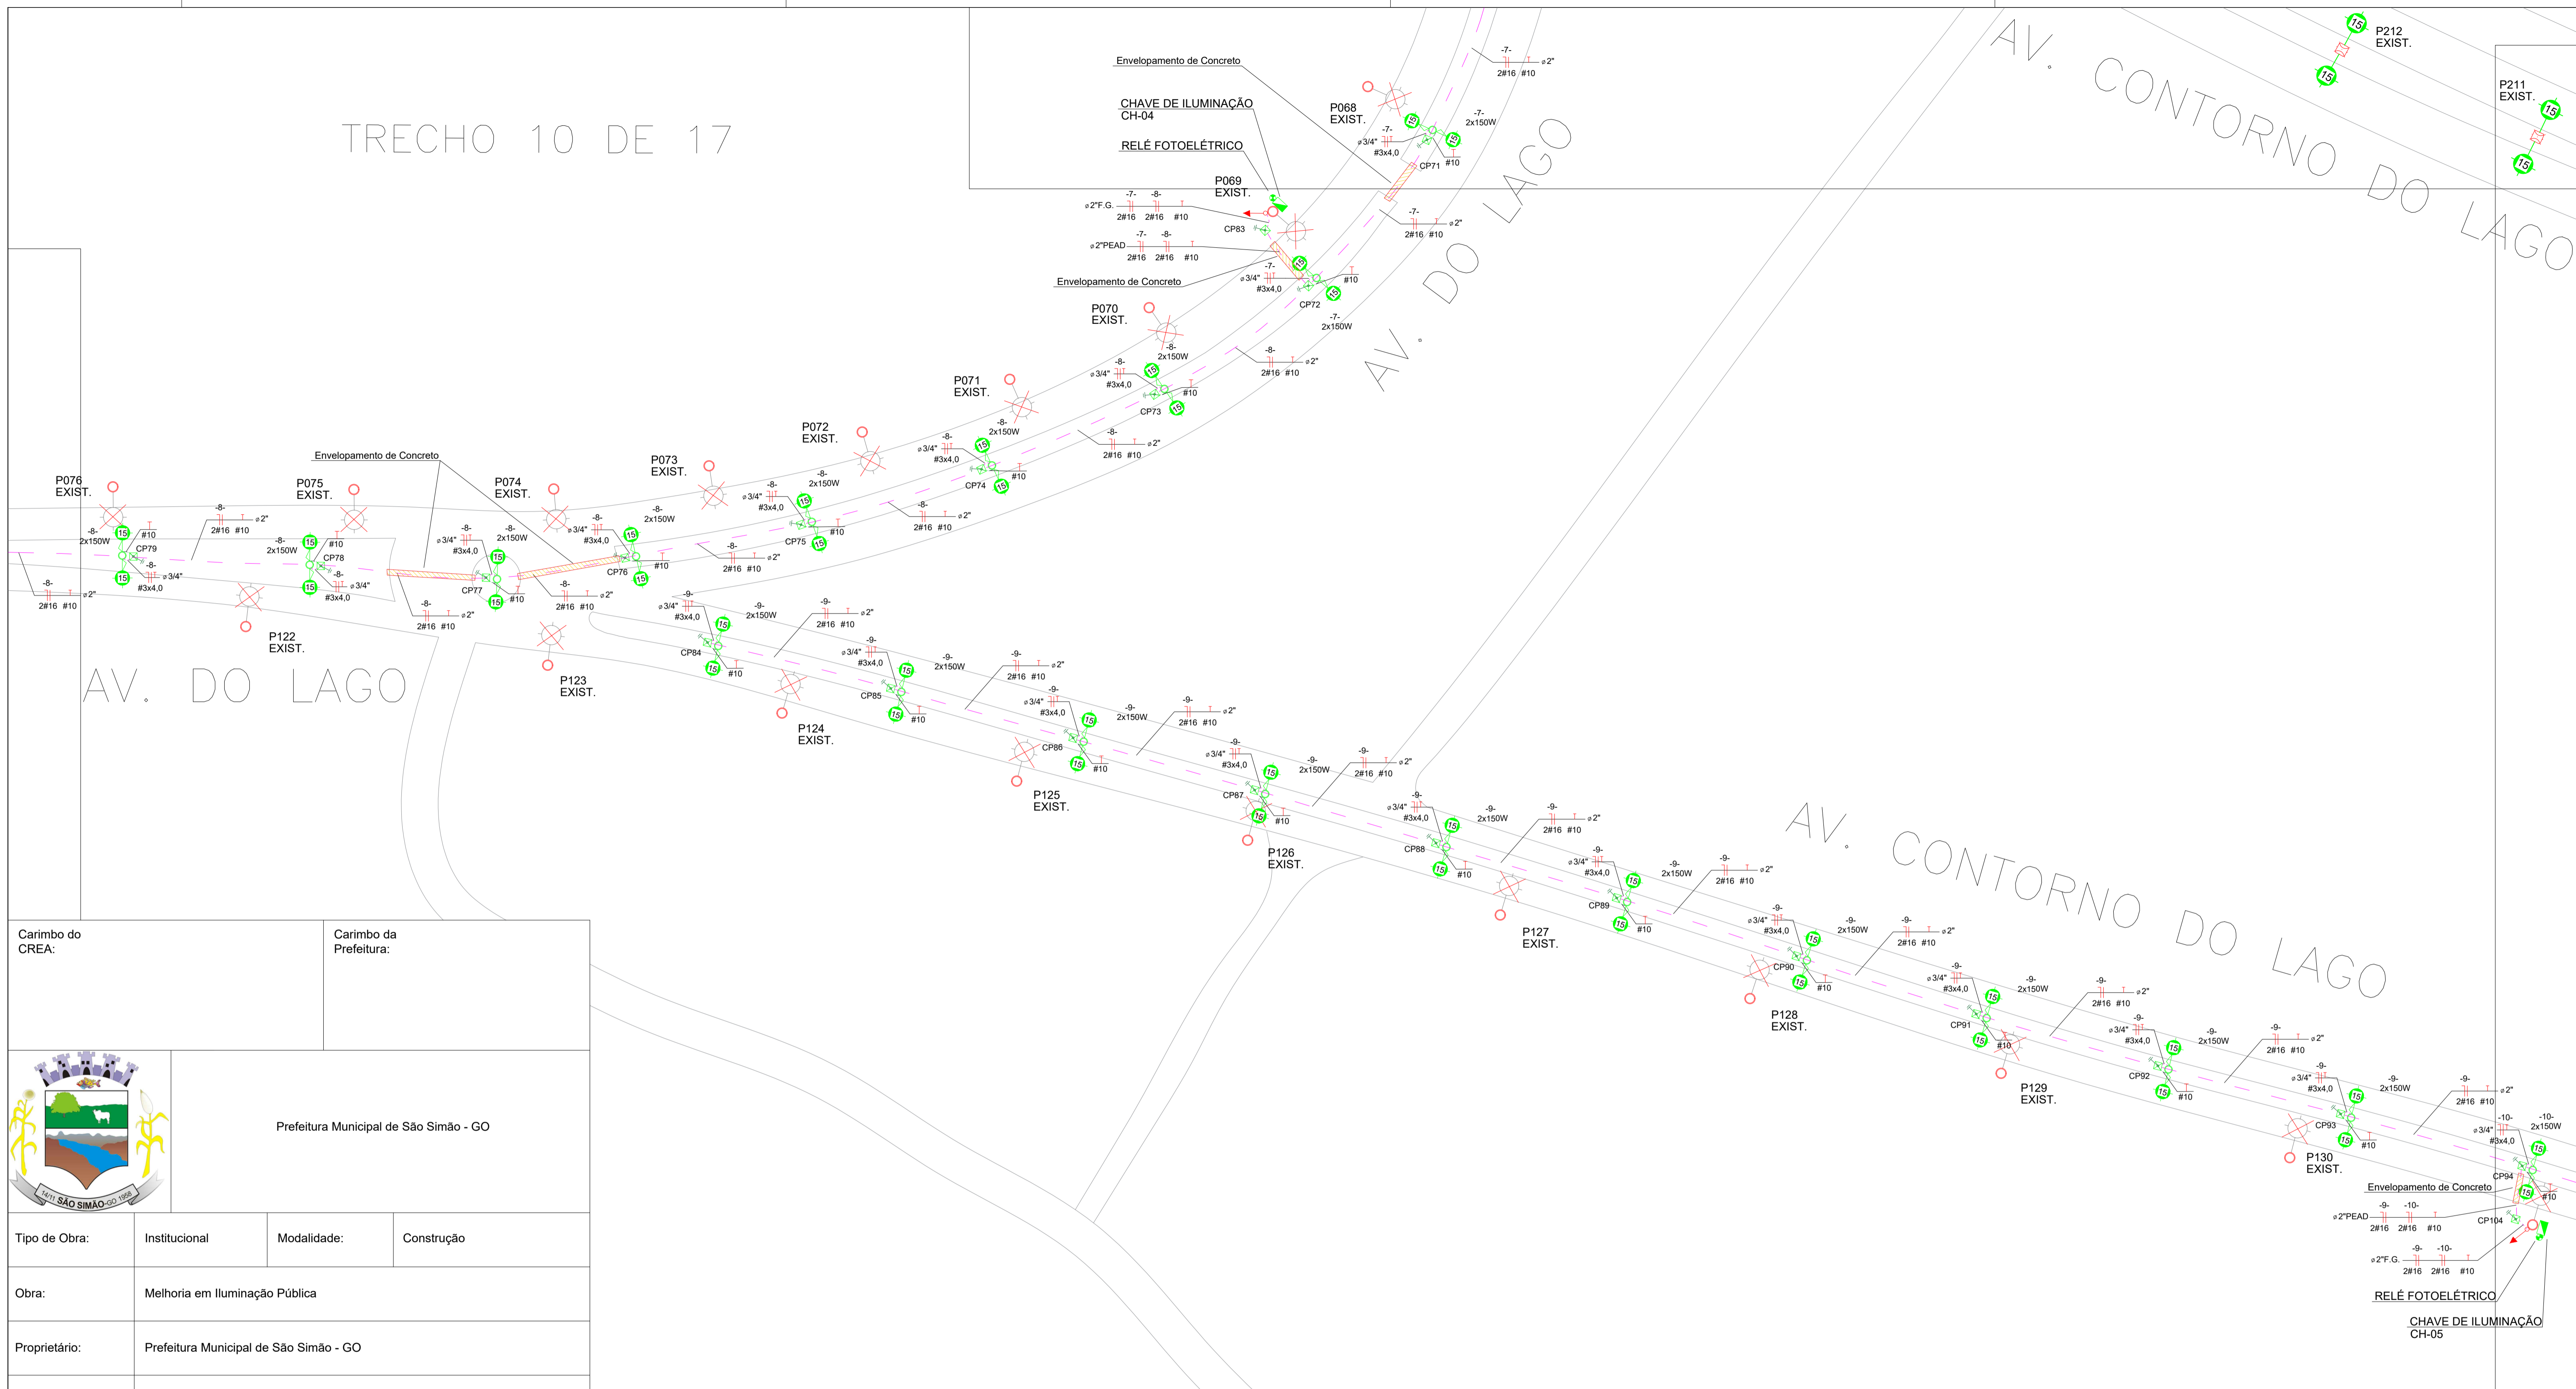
TRECHO 10 DE 17

AV. CONTORNO DO LAGO

AV. DO LAGO

AV. DO LAGO

AV. CONTORNO DO LAGO

Envelopamento de Concreto

CHAVE DE ILUMINAÇÃO
CH-04

RELÉ FOTOELÉTRICO

P068
EXIST.

P069
EXIST.

P070
EXIST.

P071
EXIST.

P072
EXIST.

P073
EXIST.

P074
EXIST.

P075
EXIST.

P076
EXIST.

P122
EXIST.

P123
EXIST.

P124
EXIST.

P125
EXIST.

P126
EXIST.

P127
EXIST.

P128
EXIST.

P129
EXIST.

P130
EXIST.

P211
EXIST.

P212
EXIST.

CP71 CP72 CP73 CP74 CP75 CP76 CP77 CP78 CP79 CP83 CP84 CP85 CP86 CP87 CP88 CP89 CP90 CP91 CP92 CP93 CP94 CP104

-7- 2#16 #10 ø2"
-7- 2x150W
ø3/4" #3x4,0
ø2"F.G. -7- -8- 2#16 2#16 #10
ø2"PEAD -7- -8- 2#16 2#16 #10
-8- 2x150W
-8- 2#16 #10 ø2"
-9- 2x150W
-9- 2#16 #10 ø2"
-10- 2x150W
ø2"PEAD -9- -10- 2#16 2#16 #10
ø2"F.G. -9- -10- 2#16 2#16 #10

Envelopamento de Concreto

RELÉ FOTOELÉTRICO

CHAVE DE ILUMINAÇÃO
CH-05

Carimbo do CREA:

Carimbo da Prefeitura:

14/11 SÃO SIMÃO-GO 1958

Prefeitura Municipal de São Simão - GO

| Tipo de Obra: | Institucional | Modalidade: | Construção |
|---|---|---|---|
| Obra: | Melhoria em Iluminação Pública | | |
| Proprietário: | Prefeitura Municipal de São Simão - GO | | |